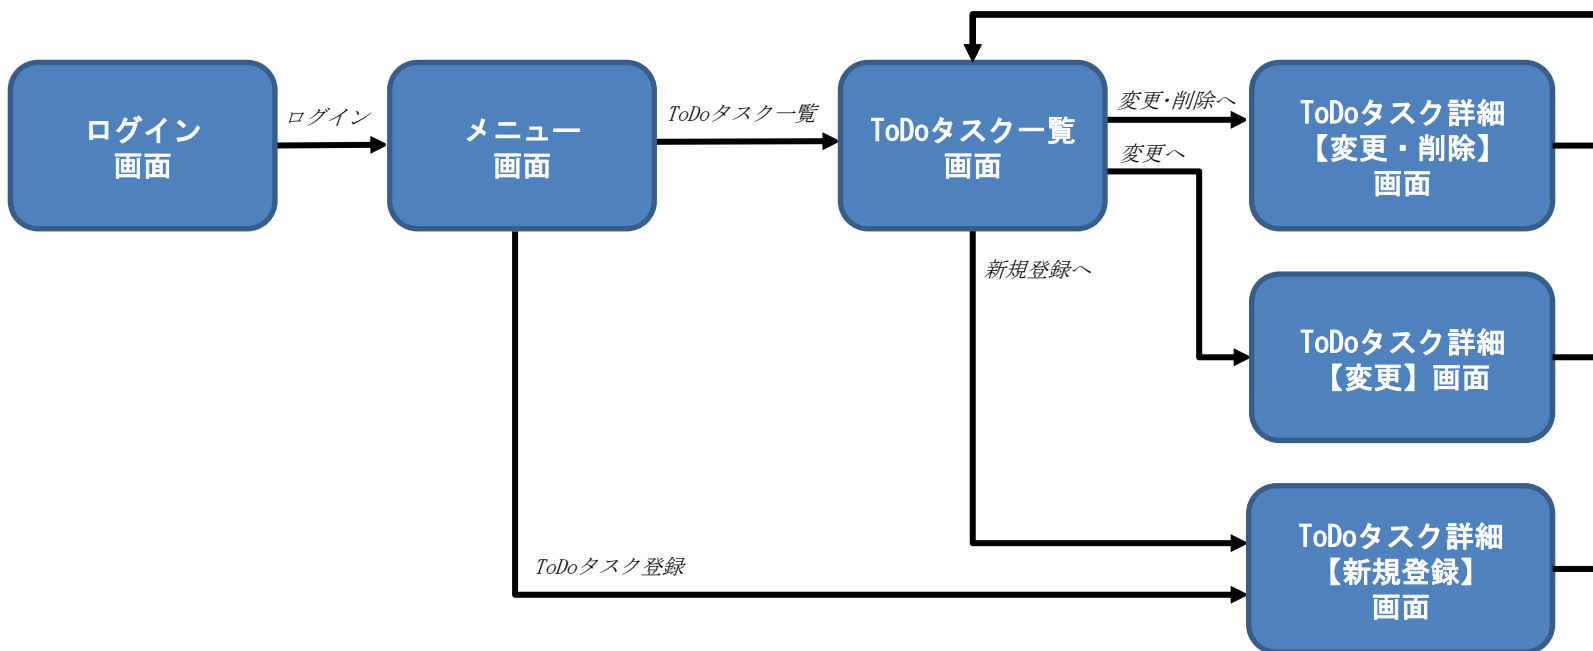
ログイン
画面

ログイン

メニュー
画面

ToDoタスク一覧

ToDoタスク一覧
画面

変更･削除へ

変更へ

ToDoタスク詳細
【変更・削除】
画面

新規登録へ

ToDoタスク詳細
【変更】画面

ToDoタスク登録

ToDoタスク詳細
【新規登録】
画面